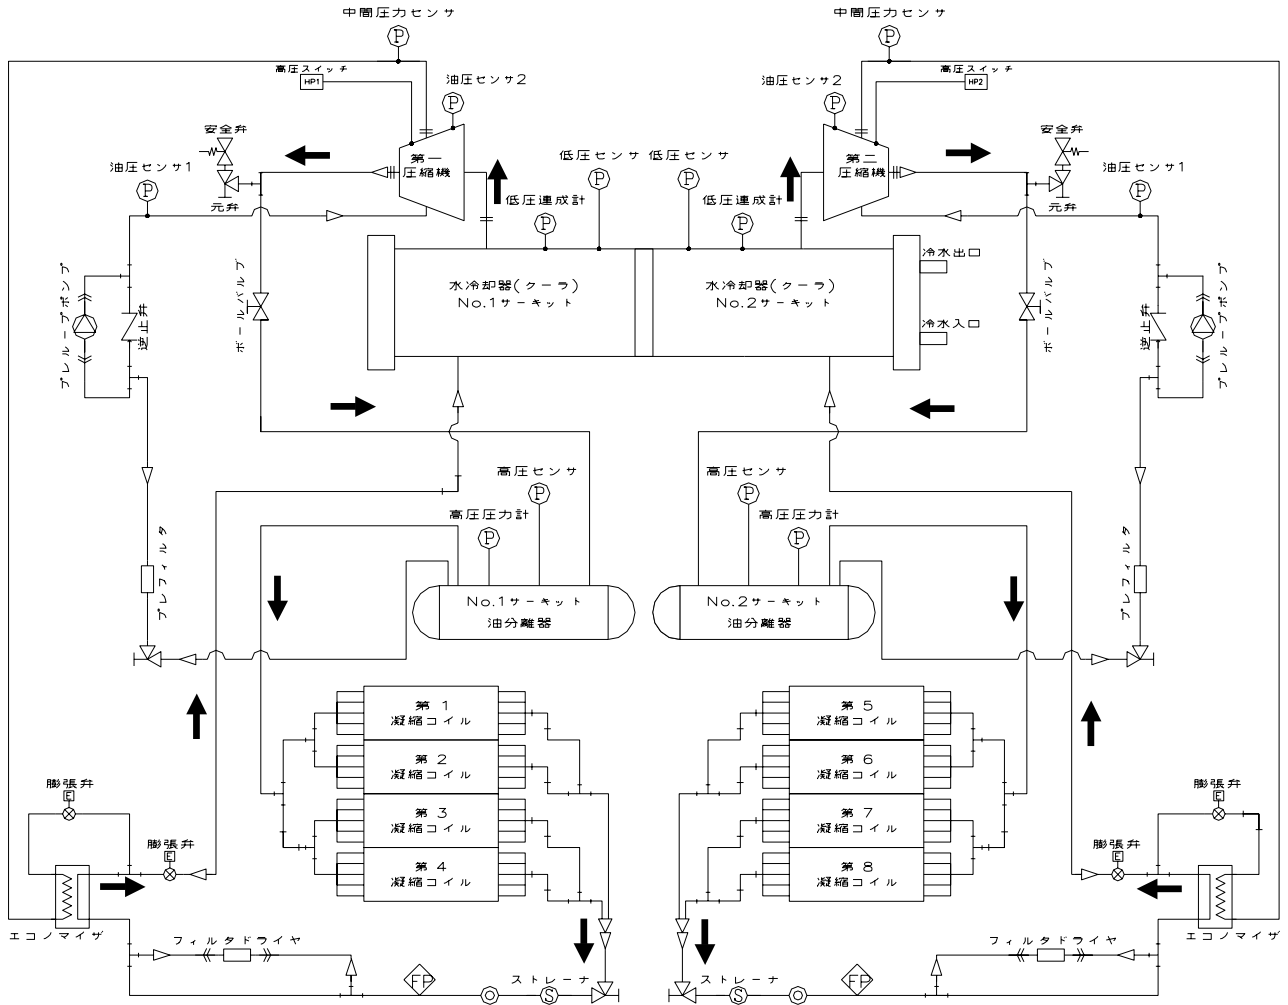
中間圧力センサ
P
高圧スイッチ
HP1
油圧センサ2
P
安全弁
第一
圧縮機
油圧センサ1
P
元弁
低圧センサ 低圧センサ
P P
低圧連成計
P
低圧連成計
P
中間圧力センサ
P
高圧スイッチ
HP2
油圧センサ2
P
安全弁
第二
圧縮機
油圧センサ1
P
元弁
冷水出口
冷水入口
水冷却器(クーラ)
No.1サーキット
水冷却器(クーラ)
No.2サーキット
プレループポンプ
逆止弁
ボールバルブ
ボールバルブ
逆止弁
プレループポンプ
高圧センサ
P
高圧圧力計
P
高圧センサ
P
高圧圧力計
P
プレフィルタ
プレフィルタ
No.1サーキット
油分離器
No.2サーキット
油分離器
第 1
凝縮コイル
第 2
凝縮コイル
第 3
凝縮コイル
第 4
凝縮コイル
第 5
凝縮コイル
第 6
凝縮コイル
第 7
凝縮コイル
第 8
凝縮コイル
膨張弁
E
膨張弁
E
膨張弁
E
膨張弁
E
エコノマイザ
エコノマイザ
フィルタドライヤ
フィルタドライヤ
FP
ストレーナ
S
ストレーナ
S
FP